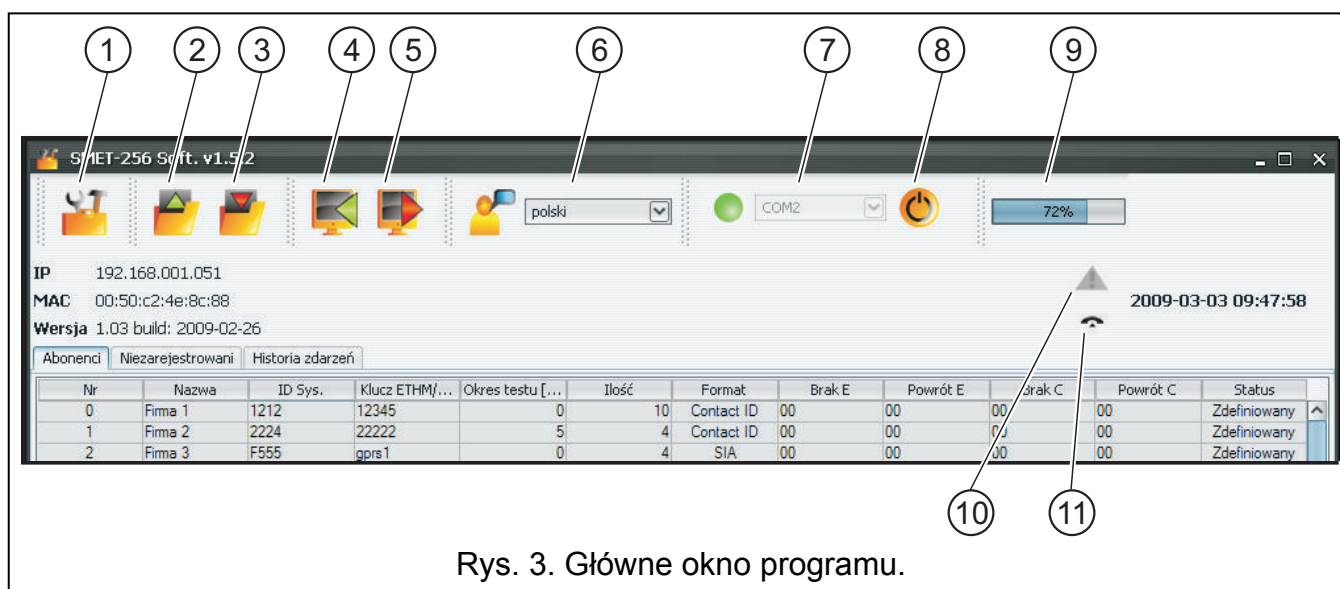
1 2 3 4 5 6 7 8 9

SMET-256 Soft. v1.5.2

polski

COM2

72%

IP 192.168.001.051

MAC 00:50:c2:4e:8c:88

Wersja 1.03 build: 2009-02-26

2009-03-03 09:47:58

Abonenci | Niezarejestrowani | Historia zdarzeń

| Nr | Nazwa | ID Sys. | Klucz ETHM/... | Okres testu [... | Ilość | Format | Brak E | Powrót E | Brak C | Powrót C | Status |
|---|---|---|---|---|---|---|---|---|---|---|---|
| 0 | Firma 1 | 1212 | 12345 | 0 | 10 | Contact ID | 00 | 00 | 00 | 00 | Zdefiniowany |
| 1 | Firma 2 | 2224 | 22222 | 5 | 4 | Contact ID | 00 | 00 | 00 | 00 | Zdefiniowany |
| 2 | Firma 3 | F555 | gprs1 | 0 | 4 | SIA | 00 | 00 | 00 | 00 | Zdefiniowany |

10 11

Rys. 3. Główne okno programu.